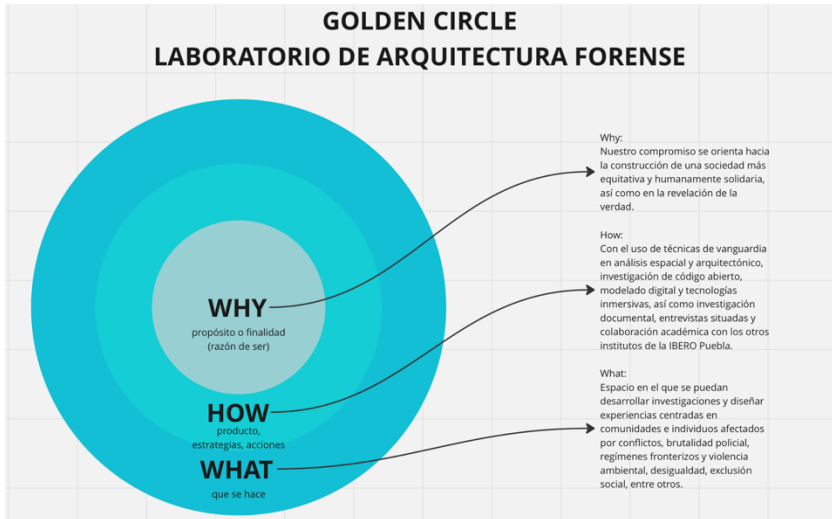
GOLDEN CIRCLE
LABORATORIO DE ARQUITECTURA FORENSE

WHY
propósito o finalidad
(razón de ser)

HOW
producto,
estrategias, acciones

WHAT
que se hace

Why:
Nuestro compromiso se orienta hacia la construcción de una sociedad más equitativa y humanamente solidaria, así como en la revelación de la verdad.

How:
Con el uso de técnicas de vanguardia en análisis espacial y arquitectónico, investigación de código abierto, modelado digital y tecnologías inmersivas, así como investigación documental, entrevistas situadas y colaboración académica con los otros institutos de la IBERO Puebla.

What:
Espacio en el que se puedan desarrollar investigaciones y diseñar experiencias centradas en comunidades e individuos afectados por conflictos, brutalidad policial, regímenes fronterizos y violencia ambiental, desigualdad, exclusión social, entre otros.